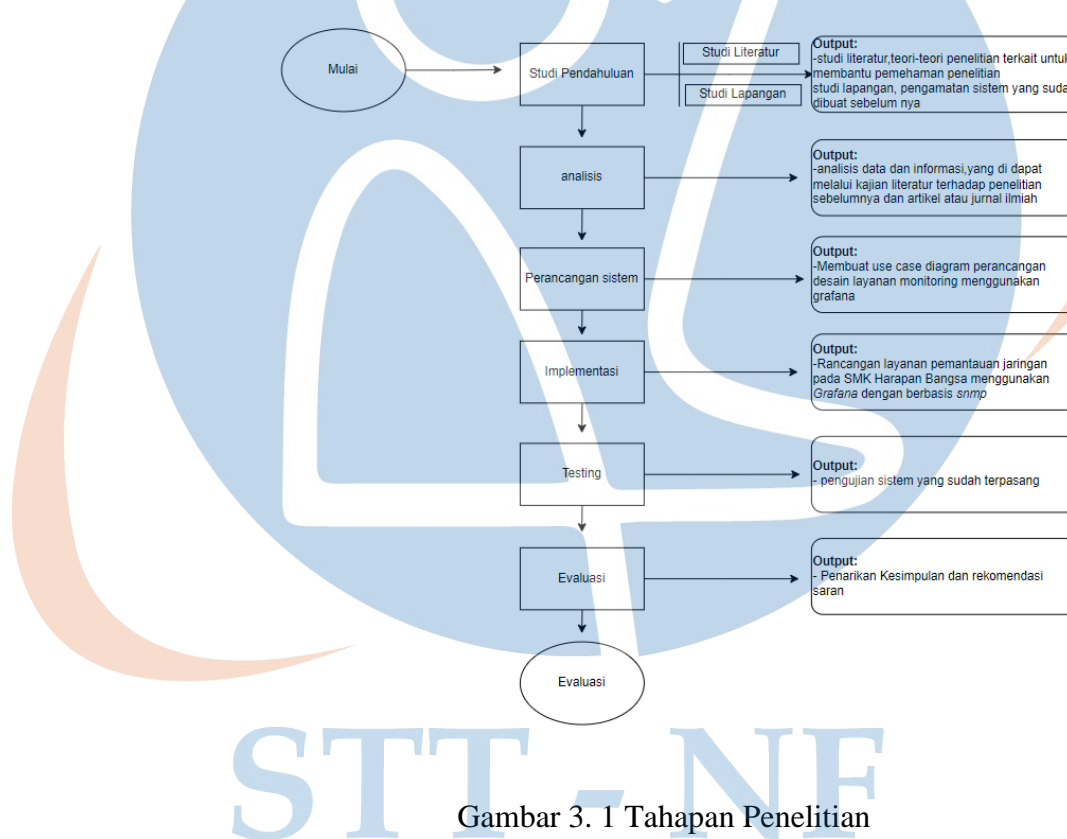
Mulai

Studi Pendahuluan

Studi Literatur

Studi Lapangan

Output:
-studi literatur,teori-teori penelitian terkait untuk membantu pemehaman penelitian
studi lapangan, pengamatan sistem yang suda dibuat sebelum nya

analisis

Output:
-analisis data dan informasi,yang di dapat melalui kajian literatur terhadap penelitian sebelumnya dan artikel atau jurnal ilmiah

Perancangan sistem

Output:
-Membuat use case diagram perancangan desain layanan monitoring menggunakan grafana

Implementasi

Output:
-Rancangan layanan pemantauan jaringan pada SMK Harapan Bangsa menggunakan Grafana dengan berbasis snmp

Testing

Output:
- pengujian sistem yang sudah terpasang

Evaluasi

Output:
- Penarikan Kesimpulan dan rekomendasi saran

Evaluasi

STT - NF

Gambar 3. 1 Tahapan Penelitian